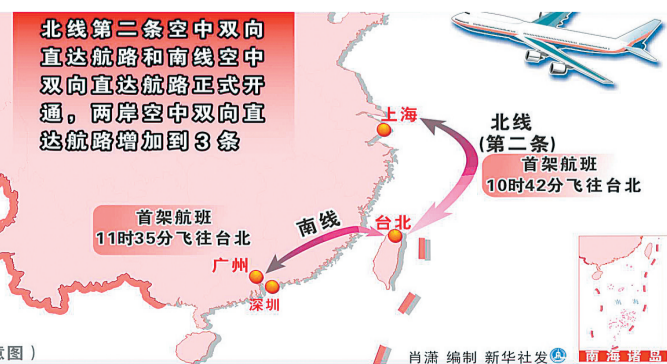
北线第二条空中双向直达航路和南线空中双向直达航路正式开通，两岸空中双向直达航路增加到3条

上海

北线
（第二条）

首架航班
10时42分飞往台北

首架航班
11时35分飞往台北

南线

台北

广州

深圳

意图）

肖潇 编制 新华社发

南海诸岛